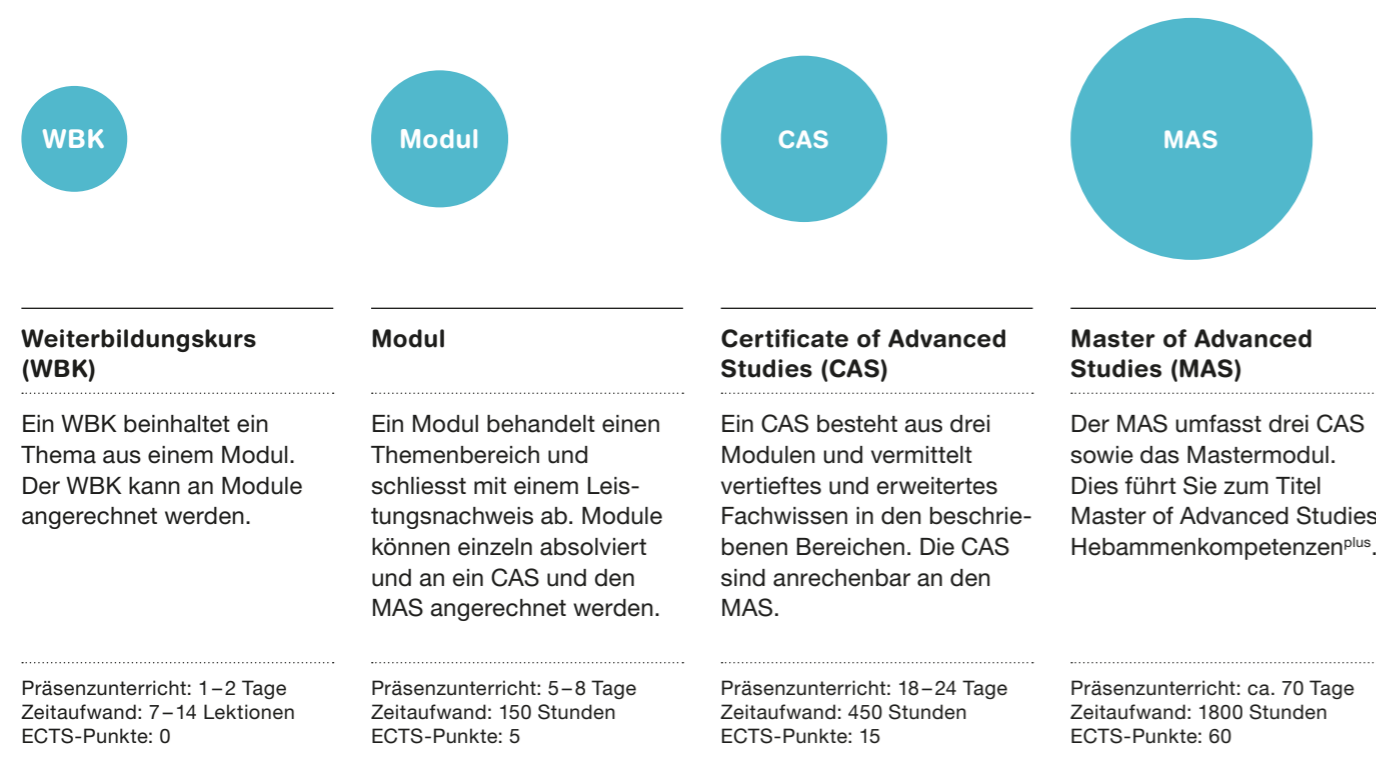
WBK

Modul

CAS

MAS

Weiterbildungskurs (WBK)

Ein WBK beinhaltet ein Thema aus einem Modul. Der WBK kann an Module angerechnet werden.

Präsenzunterricht: 1 – 2 Tage
Zeitaufwand: 7 – 14 Lektionen
ECTS-Punkte: 0

Modul

Ein Modul behandelt einen Themenbereich und schliesst mit einem Leistungsnachweis ab. Module können einzeln absolviert und an ein CAS und den MAS angerechnet werden.

Präsenzunterricht: 5 – 8 Tage
Zeitaufwand: 150 Stunden
ECTS-Punkte: 5

Certificate of Advanced Studies (CAS)

Ein CAS besteht aus drei Modulen und vermittelt vertieftes und erweitertes Fachwissen in den beschriebenen Bereichen. Die CAS sind anrechenbar an den MAS.

Präsenzunterricht: 18 – 24 Tage
Zeitaufwand: 450 Stunden
ECTS-Punkte: 15

Master of Advanced Studies (MAS)

Der MAS umfasst drei CAS sowie das Mastermodul. Dies führt Sie zum Titel Master of Advanced Studies Hebammenkompetenzen$^{plus}$.

Präsenzunterricht: ca. 70 Tage
Zeitaufwand: 1800 Stunden
ECTS-Punkte: 60